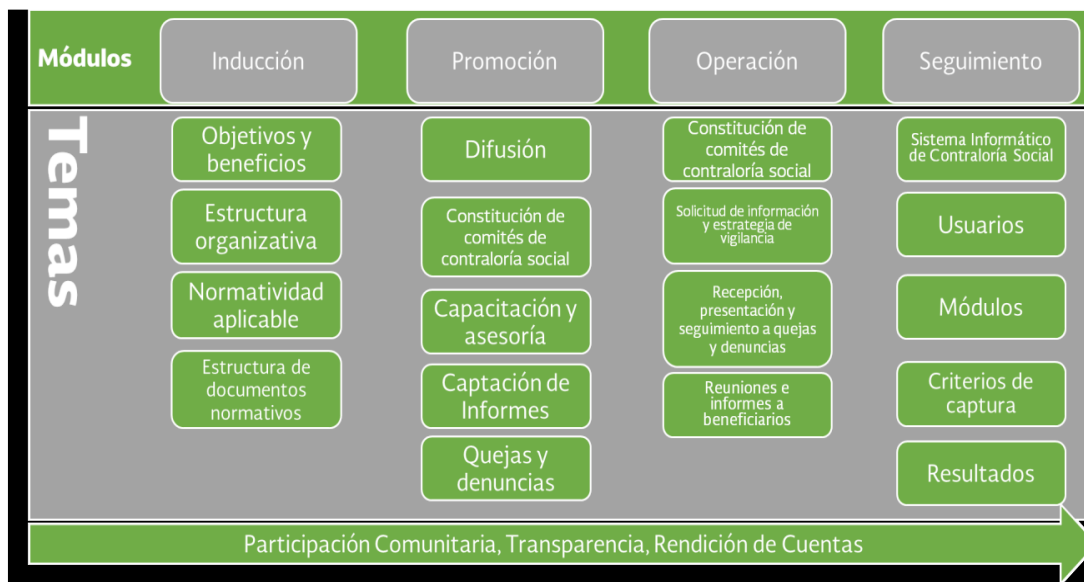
Módulos

Inducción

Promoción

Operación

Seguimiento

Temas

Objetivos y beneficios

Estructura organizativa

Normatividad aplicable

Estructura de documentos normativos

Difusión

Constitución de comités de contraloría social

Capacitación y asesoría

Captación de Informes

Quejas y denuncias

Constitución de comités de contraloría social

Solicitud de información y estrategia de vigilancia

Recepción, presentación y seguimiento a quejas y denuncias

Reuniones e informes a beneficiarios

Sistema Informático de Contraloría Social

Usuarios

Módulos

Criterios de captura

Resultados

Participación Comunitaria, Transparencia, Rendición de Cuentas